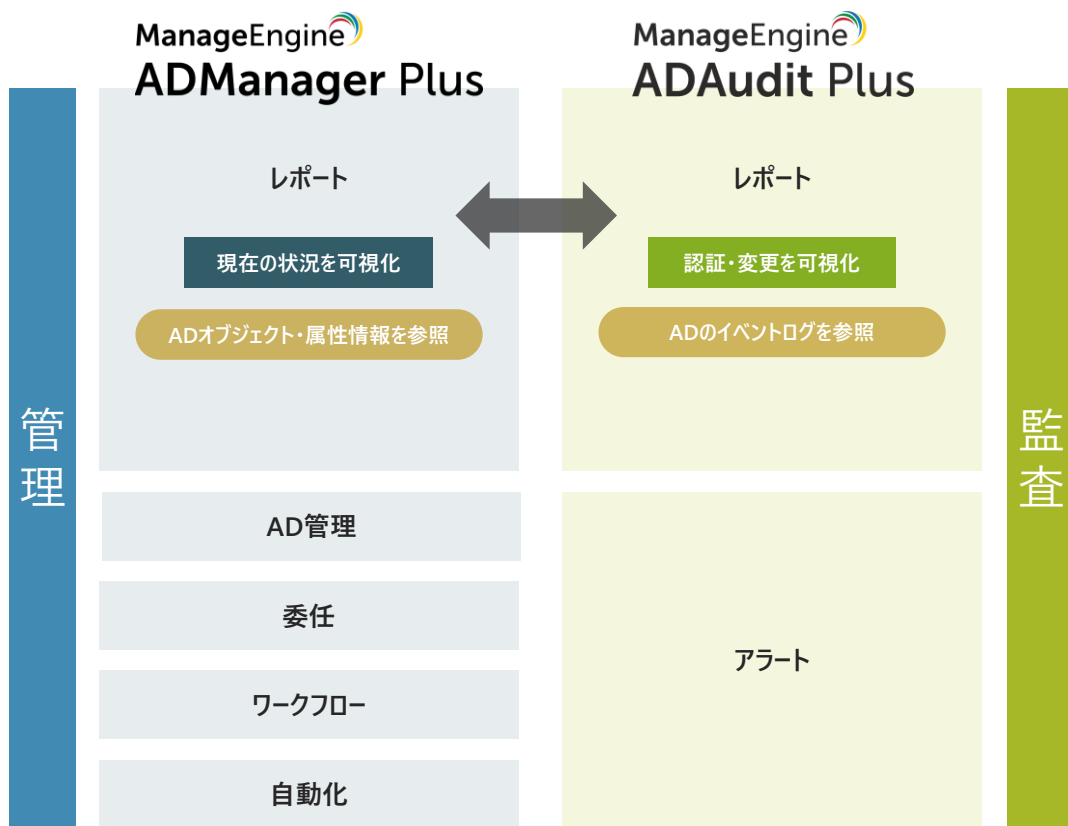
ManageEngine
ADManager Plus

ManageEngine
ADAudit Plus

管理

レポート

現在の状況を可視化

ADオブジェクト・属性情報を参照

AD管理

委任

ワークフロー

自動化

レポート

認証・変更を可視化

ADのイベントログを参照

アラート

監査